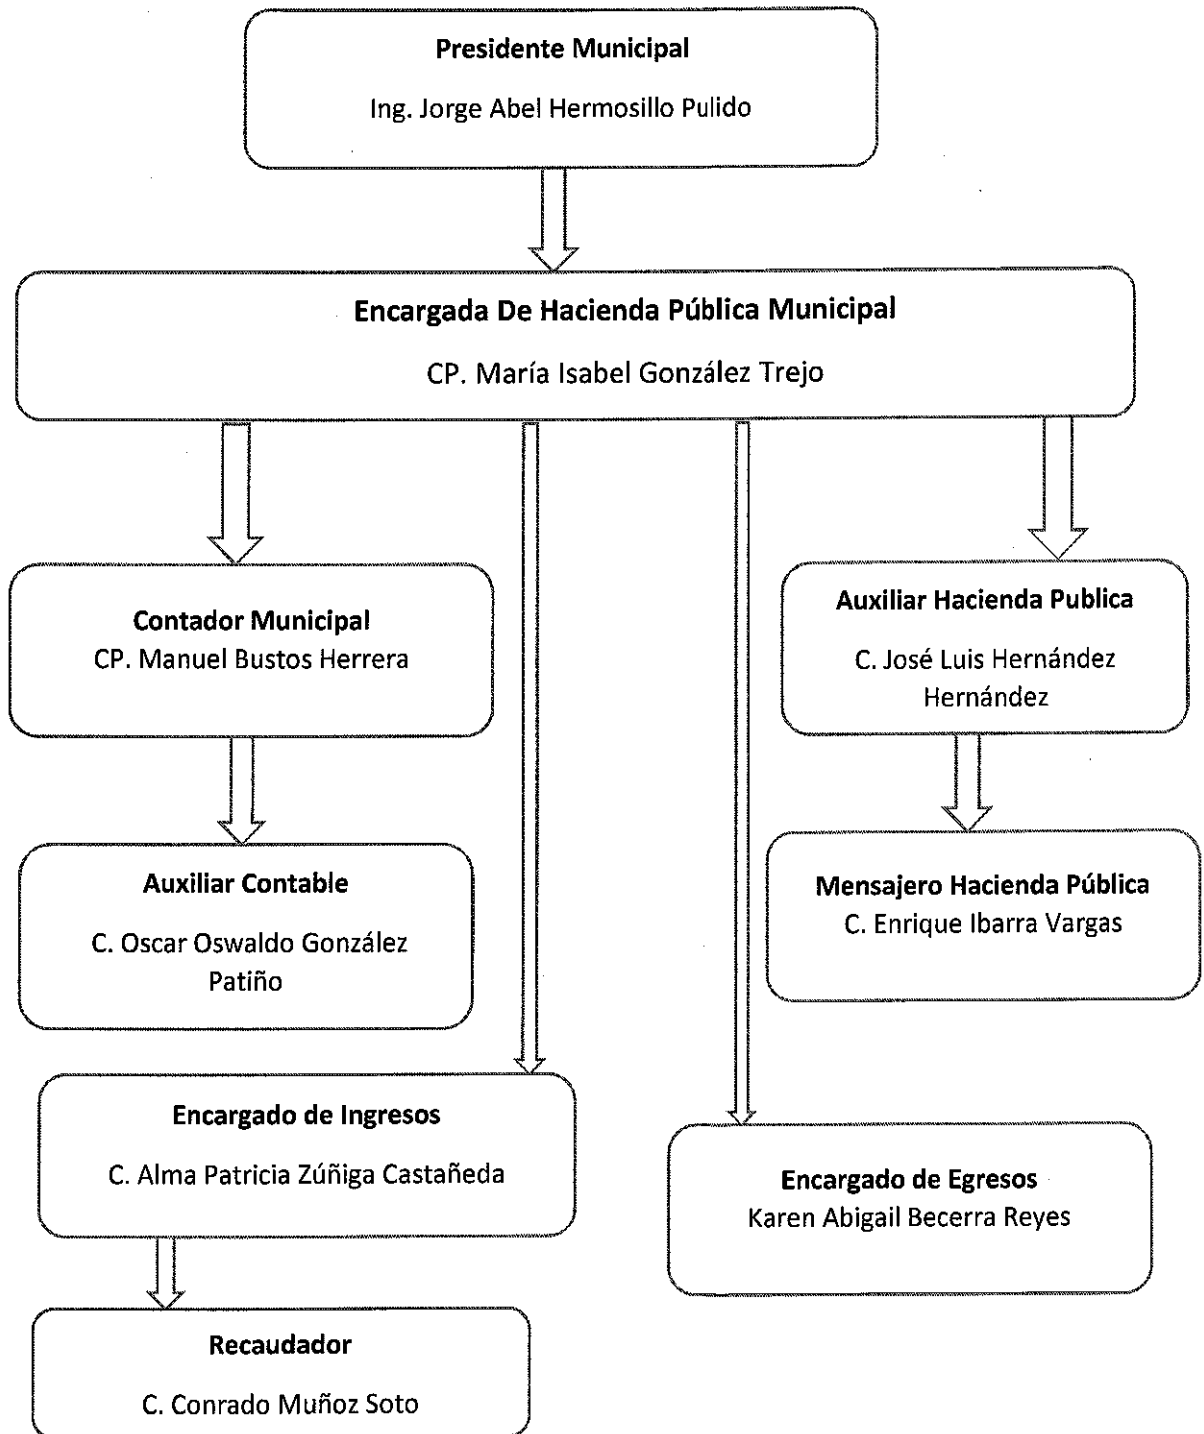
Presidente Municipal

Ing. Jorge Abel Hermosillo Pulido

Encargada De Hacienda Pública Municipal

CP. María Isabel González Trejo

Contador Municipal
CP. Manuel Bustos Herrera

Auxiliar Hacienda Publica

C. José Luis Hernández Hernández

Auxiliar Contable

C. Oscar Oswaldo González Patiño

Mensajero Hacienda Pública
C. Enrique Ibarra Vargas

Encargado de Ingresos

C. Alma Patricia Zúñiga Castañeda

Encargado de Egresos
Karen Abigail Becerra Reyes

Recaudador

C. Conrado Muñoz Soto